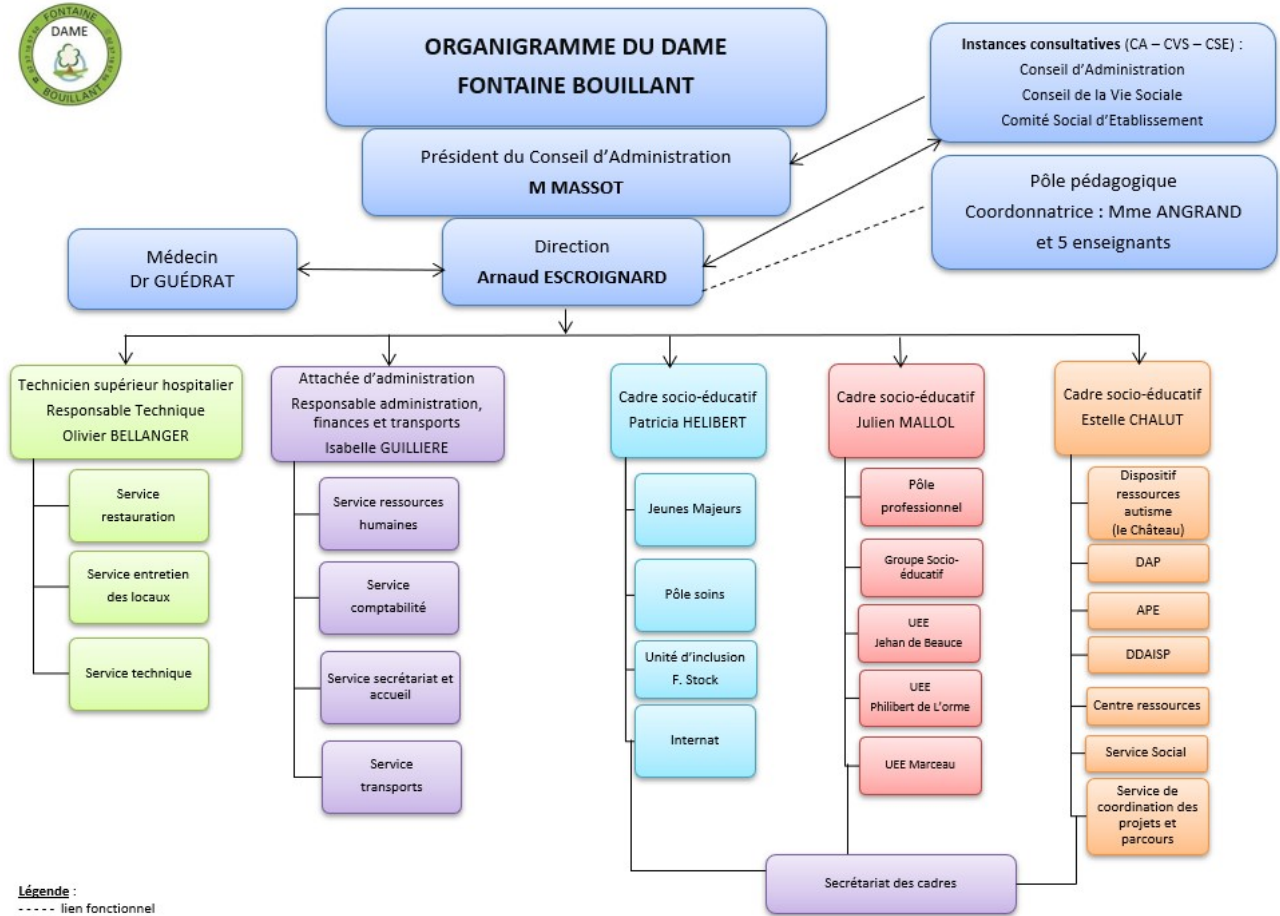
FONTAINE
DAME
BOUILLANT

ORGANIGRAMME DU DAME
FONTAINE BOUILLANT

Instances consultatives (CA – CVS – CSE) :
Conseil d'Administration
Conseil de la Vie Sociale
Comité Social d'Etablissement

Président du Conseil d'Administration
M MASSOT

Pôle pédagogique
Coordonnatrice : Mme ANGRAND
et 5 enseignants

Médecin
Dr GUÉDRAT

Direction
Arnaud ESCROIGNARD

Technicien supérieur hospitalier
Responsable Technique
Olivier BELLANGER

Service restauration

Service entretien des locaux

Service technique

Attachée d'administration
Responsable administration, finances et transports
Isabelle GUILLIERE

Service ressources humaines

Service comptabilité

Service secrétariat et accueil

Service transports

Cadre socio-éducatif
Patricia HELIBERT

Jeunes Majeurs

Pôle soins

Unité d'inclusion
F. Stock

Internat

Cadre socio-éducatif
Julien MALLOL

Pôle professionnel

Groupe Socio-éducatif

UEE
Jehan de Beauce

UEE
Philibert de L'orme

UEE Marceau

Cadre socio-éducatif
Estelle CHALUT

Dispositif ressources autisme
(le Château)

DAP

APE

DDAISP

Centre ressources

Service Social

Service de coordination des projets et parcours

Secrétariat des cadres

Légende :
----- lien fonctionnel